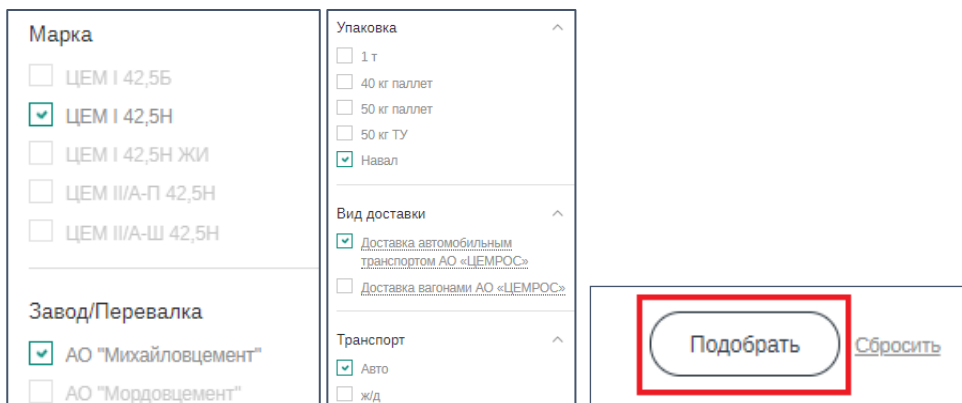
Марка

ЦЕМ I 42,5Б
ЦЕМ I 42,5Н
ЦЕМ I 42,5Н ЖИ
ЦЕМ II/А-П 42,5Н
ЦЕМ II/А-Ш 42,5Н

Завод/Перевалка

АО "Михайловцемент"
АО "Мордовцемент"

Упаковка
1 т
40 кг паллет
50 кг паллет
50 кг ТУ
Навал

Вид доставки
Доставка автомобильным транспортом АО «ЦЕМРОС»
Доставка вагонами АО «ЦЕМРОС»

Транспорт
Авто
ж/д

Подобрать
Сбросить